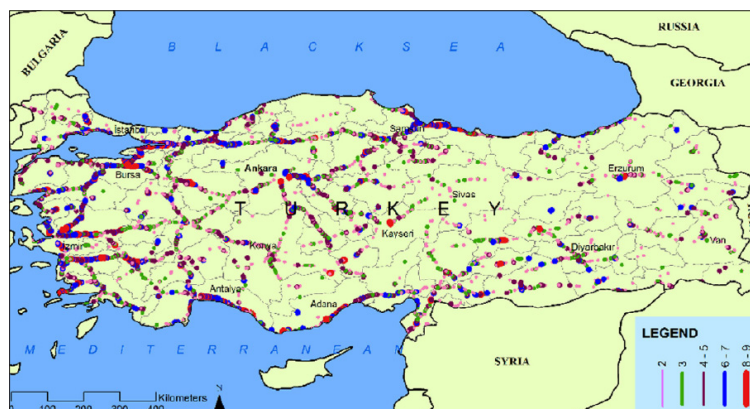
RUSSIA
BULGARIA
B L A C K S E A
GEORGIA
İstanbul
Samsun
Ankara
Bursa
Erzurum
Sivas
T U R K E Y
İzmir
Kayseri
Konya
Diyarbakır
Van
Antalya
Adana
LEGEND
2
3
4 - 5
6 - 7
8 - 9
M E D I T E R R A N E A N
SYRIA
Kilometers
N
100 200 300 400